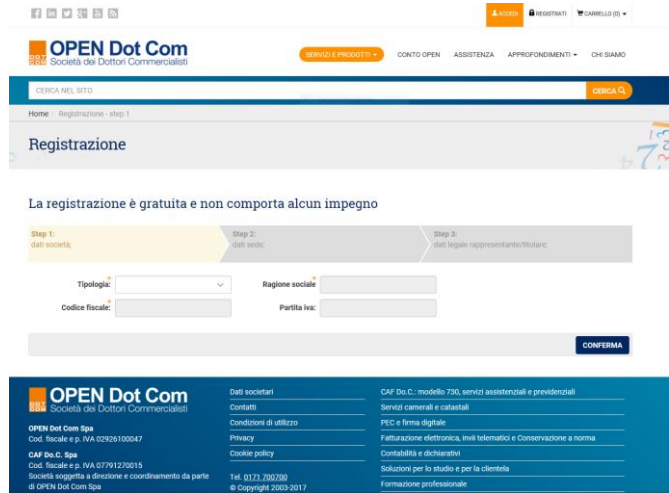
ACCEDI REGISTRATI CARRELLO (0)

OPEN Dot Com
Società dei Dottori Commercialisti

SERVIZI E PRODOTTI CONTO OPEN ASSISTENZA APPROFONDIMENTI CHI SIAMO

CERCA NEL SITO CERCA

Home / Registrazione - step 1

Registrazione

La registrazione è gratuita e non comporta alcun impegno

Step 1: dati società;
Step 2: dati sede;
Step 3: dati legale rappresentante/titolare;

Tipologia:
Ragione sociale
Codice fiscale:
Partita iva:

CONFERMA

OPEN Dot Com
Società dei Dottori Commercialisti

OPEN Dot Com Spa
Cod. fiscale e p. IVA 02926100047

CAF Do.C. Spa
Cod. fiscale e p. IVA 07791270015
Società soggetta a direzione e coordinamento da parte di OPEN Dot Com Spa

Dati societari
Contatti
Condizioni di utilizzo
Privacy
Cookie policy

Tel. 0171 700700
© Copyright 2003-2017

CAF Do.C.: modello 730, servizi assistenziali e previdenziali
Servizi camerali e catastali
PEC e firma digitale
Fatturazione elettronica, invii telematici e Conservazione a norma
Contabilità e dichiarativi
Soluzioni per lo studio e per la clientela
Formazione professionale